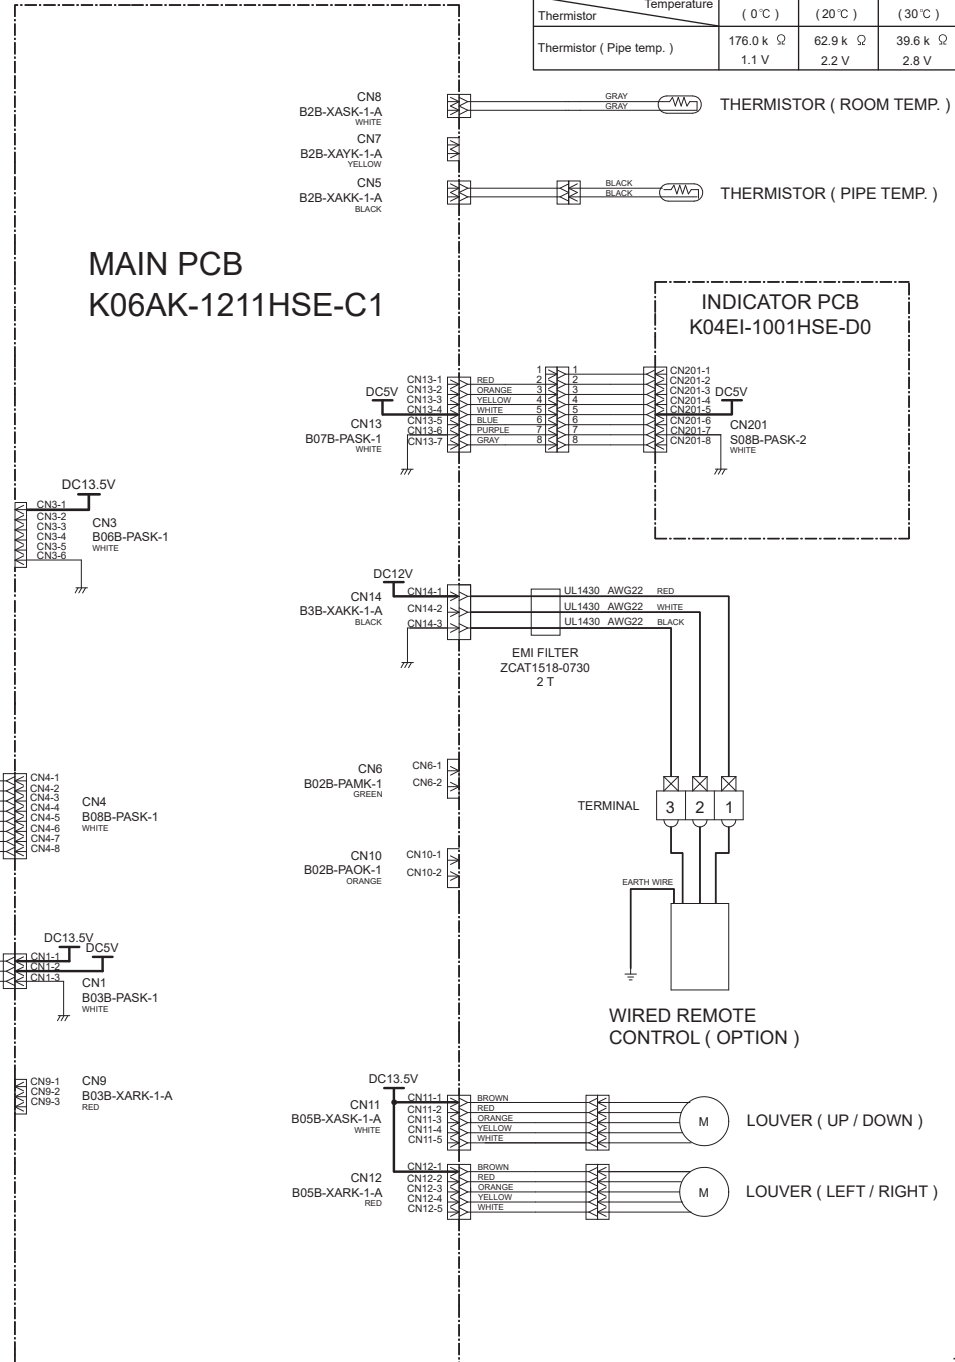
| Temperature / Thermistor | ( 0℃ ) | ( 20℃ ) | ( 30℃ ) |
|---|---|---|---|
| Thermistor ( Pipe temp. ) | 176.0 k Ω 1.1 V | 62.9 k Ω 2.2 V | 39.6 k Ω 2.8 V |

CN8
B2B-XASK-1-A
WHITE
GRAY
GRAY
THERMISTOR ( ROOM TEMP. )

CN7
B2B-XAYK-1-A
YELLOW

CN5
B2B-XAKK-1-A
BLACK
BLACK
BLACK
THERMISTOR ( PIPE TEMP. )

MAIN PCB
K06AK-1211HSE-C1

INDICATOR PCB
K04EI-1001HSE-D0

DC5V
CN13-1
CN13-2
CN13-3
CN13-4
CN13-5
CN13-6
CN13-7
CN13
B07B-PASK-1
WHITE
RED
ORANGE
YELLOW
WHITE
BLUE
PURPLE
GRAY
1 2 3 4 5 6 7 8
1 2 3 4 5 6 7 8
CN201-1
CN201-2
CN201-3
CN201-4
CN201-5
CN201-6
CN201-7
CN201-8
DC5V
CN201
S08B-PASK-2
WHITE

DC13.5V
CN3-1
CN3-2
CN3-3
CN3-4
CN3-5
CN3-6
CN3
B06B-PASK-1
WHITE

DC12V
CN14
B3B-XAKK-1-A
BLACK
CN14-1
CN14-2
CN14-3
UL1430 AWG22 RED
UL1430 AWG22 WHITE
UL1430 AWG22 BLACK
EMI FILTER
ZCAT1518-0730
2 T

CN6
B02B-PAMK-1
GREEN
CN6-1
CN6-2

CN4-1
CN4-2
CN4-3
CN4-4
CN4-5
CN4-6
CN4-7
CN4-8
CN4
B08B-PASK-1
WHITE

TERMINAL
3 2 1

CN10
B02B-PAOK-1
ORANGE
CN10-1
CN10-2

EARTH WIRE

DC13.5V
DC5V
CN1-1
CN1-2
CN1-3
CN1
B03B-PASK-1
WHITE

WIRED REMOTE
CONTROL ( OPTION )

CN9-1
CN9-2
CN9-3
CN9
B03B-XARK-1-A
RED

DC13.5V
CN11
B05B-XASK-1-A
WHITE
CN11-1
CN11-2
CN11-3
CN11-4
CN11-5
BROWN
RED
ORANGE
YELLOW
WHITE
M
LOUVER ( UP / DOWN )

CN12
B05B-XARK-1-A
RED
CN12-1
CN12-2
CN12-3
CN12-4
CN12-5
BROWN
RED
ORANGE
YELLOW
WHITE
M
LOUVER ( LEFT / RIGHT )